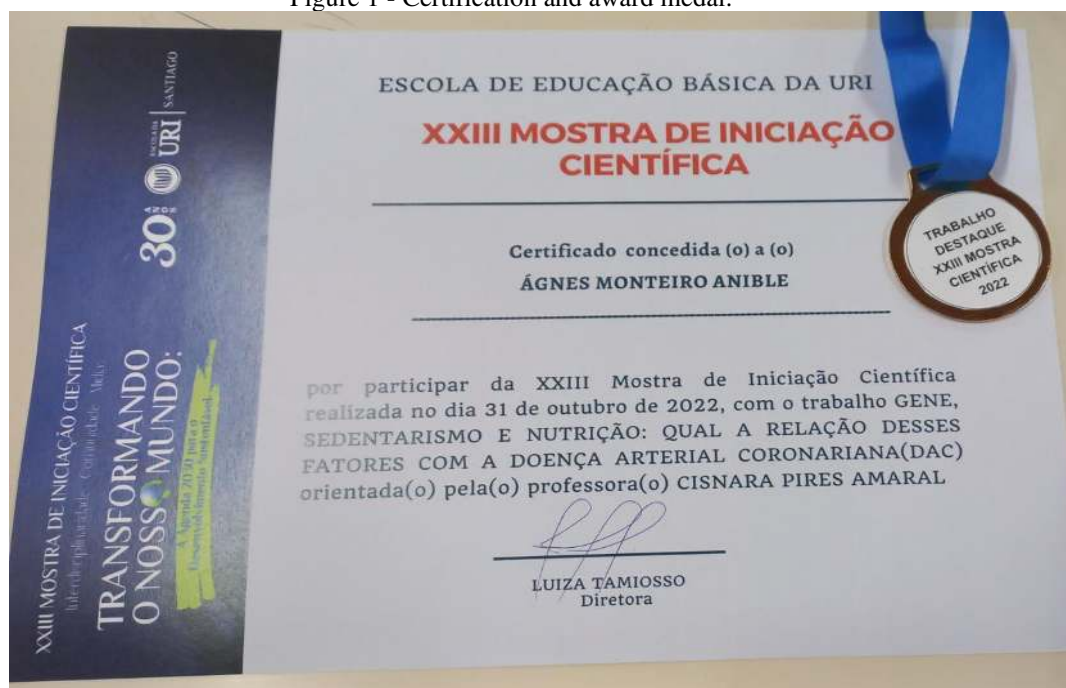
Figure 1 - Certification and award medal.

30 ANOS ESCOLA URI | SANTIAGO

XXIII MOSTRA DE INICIAÇÃO CIENTÍFICA
Interdisciplinaridade · Comunidade · Meio

TRANSFORMANDO O NOSSO MUNDO:
A Agenda 2030 para o Desenvolvimento Sustentável

ESCOLA DE EDUCAÇÃO BÁSICA DA URI

XXIII MOSTRA DE INICIAÇÃO CIENTÍFICA

TRABALHO DESTAQUE XXIII MOSTRA CIENTÍFICA 2022

Certificado concedida (o) a (o)
ÁGNES MONTEIRO ANIBLE

por participar da XXIII Mostra de Iniciação Científica realizada no dia 31 de outubro de 2022, com o trabalho GENE, SEDENTARISMO E NUTRIÇÃO: QUAL A RELAÇÃO DESSES FATORES COM A DOENÇA ARTERIAL CORONARIANA(DAC) orientada(o) pela(o) professora(o) CISNARA PIRES AMARAL

LUIZA TAMIOSSO
Diretora